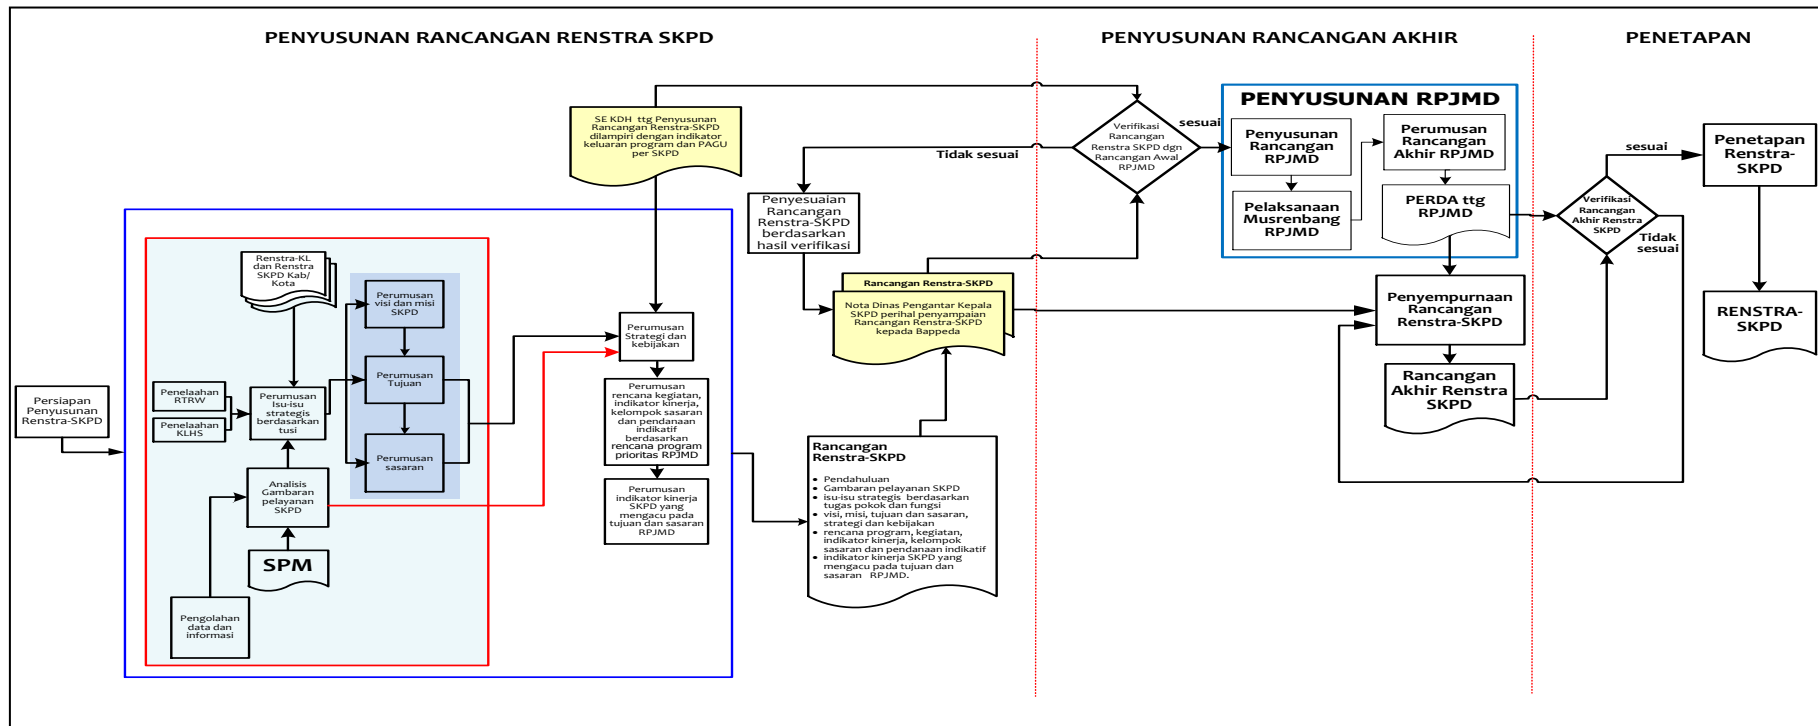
PENYUSUNAN RANCANGAN RENSTRA SKPD

PENYUSUNAN RANCANGAN AKHIR

PENETAPAN

SE KDH ttg Penyusunan Rancangan Renstra-SKPD dilampiri dengan indikator keluaran program dan PAGU per SKPD

Verifikasi Rancangan Renstra SKPD dgn Rancangan Awal RPJMD

sesuai

Tidak sesuai

PENYUSUNAN RPJMD

Penyusunan Rancangan RPJMD

Perumusan Rancangan Akhir RPJMD

Pelaksanaan Musrenbang RPJMD

PERDA ttg RPJMD

sesuai

Penetapan Renstra-SKPD

Verifikasi Rancangan Akhir Renstra SKPD

Tidak sesuai

RENSTRA-SKPD

Penyesuaian Rancangan Renstra-SKPD berdasarkan hasil verifikasi

Rancangan Renstra-SKPD

Nota Dinas Pengantar Kepala SKPD perihal penyampaian Rancangan Renstra-SKPD kepada Bappeda

Penyempurnaan Rancangan Renstra-SKPD

Rancangan Akhir Renstra SKPD

Renstra-KL dan Renstra SKPD Kab/ Kota

Perumusan visi dan misi SKPD

Perumusan Tujuan

Perumusan sasaran

Perumusan Strategi dan kebijakan

Perumusan rencana kegiatan, indikator kinerja, kelompok sasaran dan pendanaan indikatif berdasarkan rencana program prioritas RPJMD

Perumusan indikator kinerja SKPD yang mengacu pada tujuan dan sasaran RPJMD

Persiapan Penyusunan Renstra-SKPD

Penelaahan RTRW

Penelaahan KLHS

Perumusan Isu-isu strategis berdasarkan tusi

Analisis Gambaran pelayanan SKPD

SPM

Pengolahan data dan informasi

Rancangan Renstra-SKPD

- Pendahuluan
- Gambaran pelayanan SKPD
- isu-isu strategis berdasarkan tugas pokok dan fungsi
- visi, misi, tujuan dan sasaran, strategi dan kebijakan
- rencana program, kegiatan, indikator kinerja, kelompok sasaran dan pendanaan indikatif
- indikator kinerja SKPD yang mengacu pada tujuan dan sasaran RPJMD.